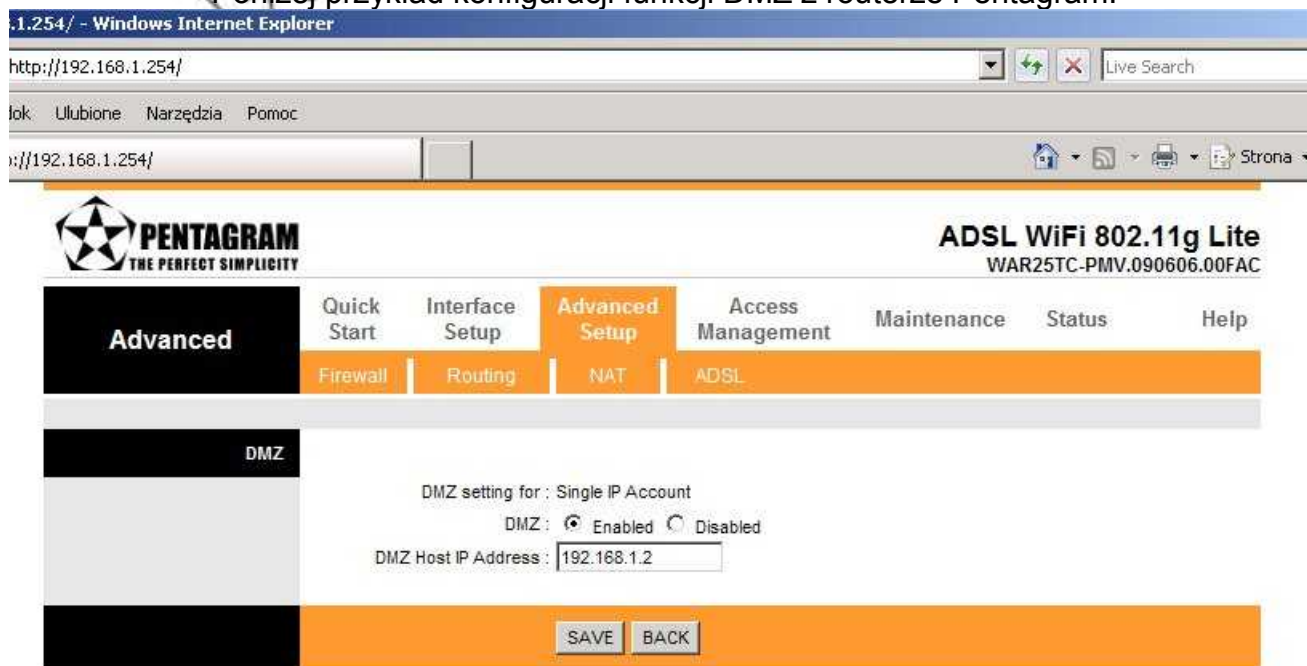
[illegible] przykład konfiguracji funkcji DMZ z routerze Pentagram.

.1.254/ - Windows Internet Explorer

http://192.168.1.254/

Live Search

lok Ulubione Narzędzia Pomoc

://192.168.1.254/

Strona

PENTAGRAM
THE PERFECT SIMPLICITY

ADSL WiFi 802.11g Lite
WAR25TC-PMV.090606.00FAC

Advanced

Quick Start | Interface Setup | Advanced Setup | Access Management | Maintenance | Status | Help

Firewall | Routing | NAT | ADSL

DMZ

DMZ setting for : Single IP Account

DMZ : Enabled Disabled

DMZ Host IP Address : 192.168.1.2

SAVE BACK